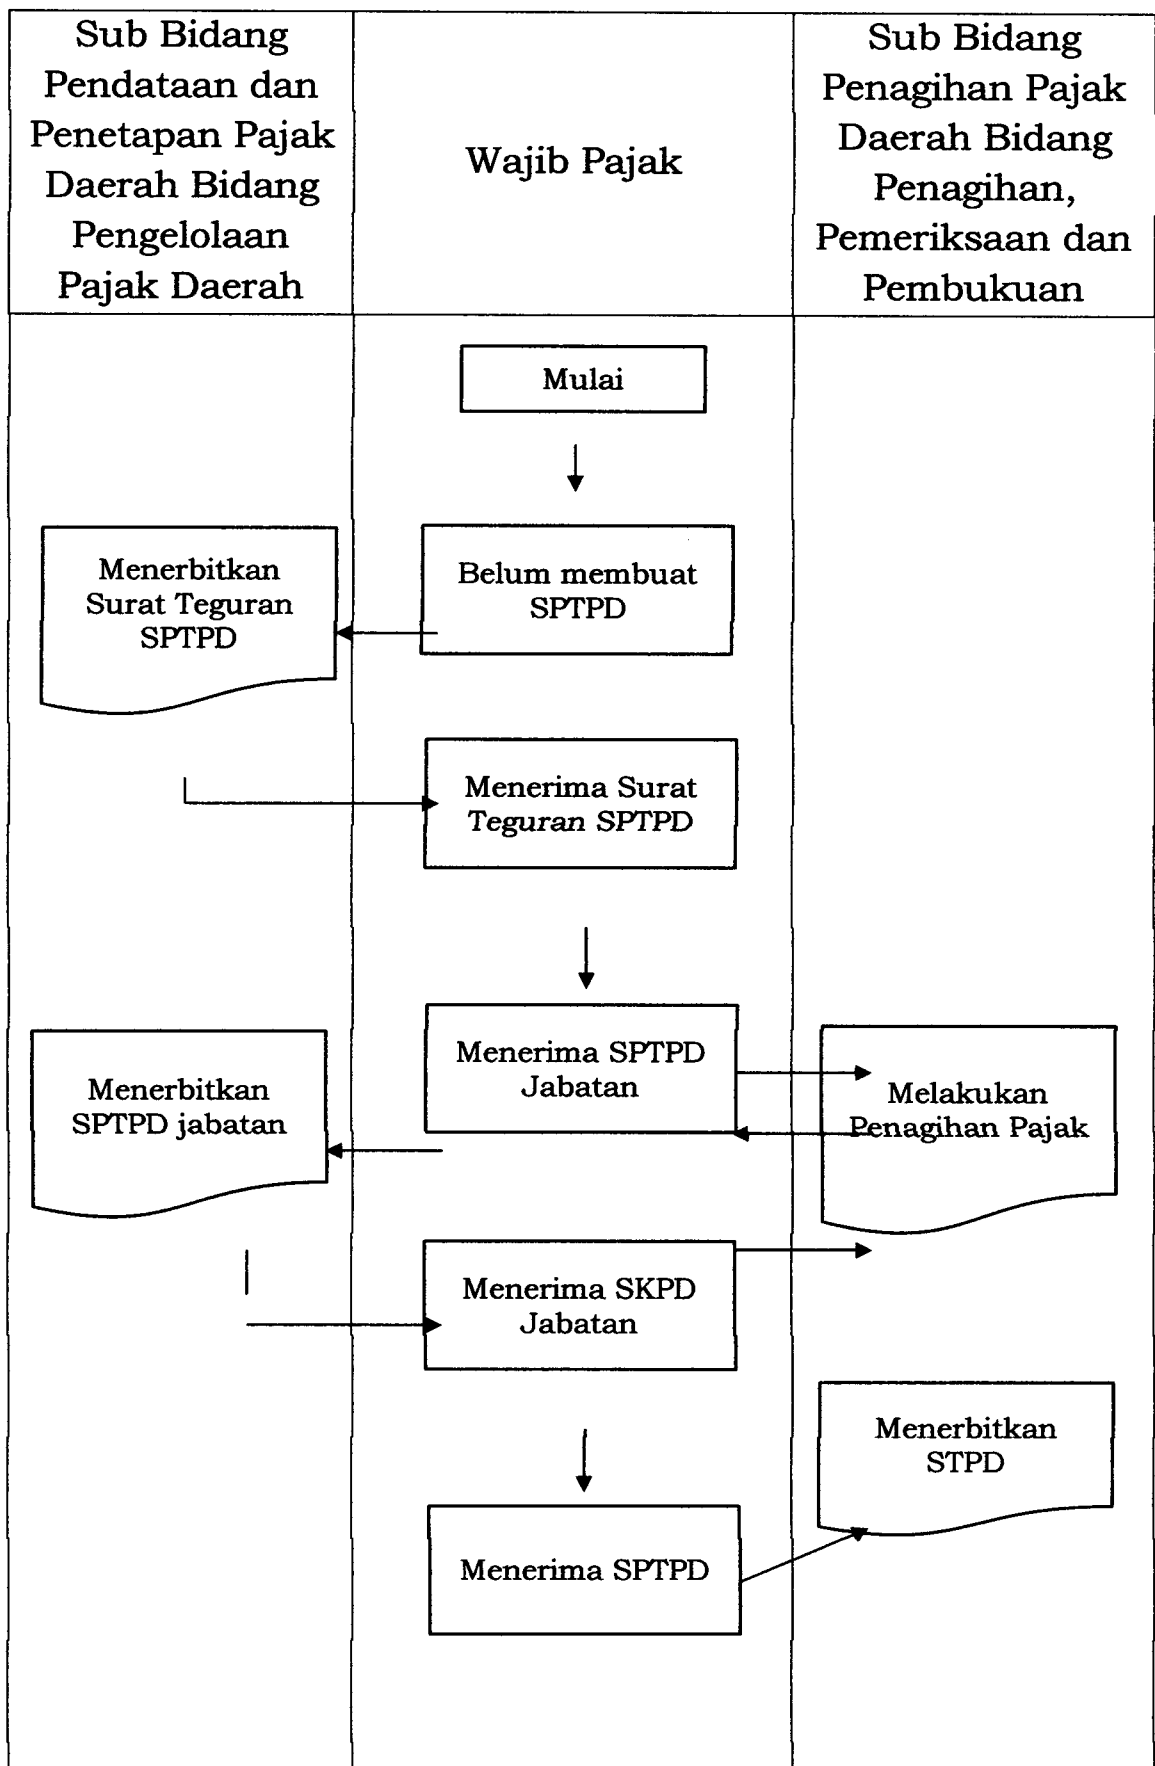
| Sub Bidang Pendataan dan Penetapan Pajak Daerah Bidang Pengelolaan Pajak Daerah | Wajib Pajak | Sub Bidang Penagihan Pajak Daerah Bidang Penagihan, Pemeriksaan dan Pembukuan |
|---|---|---|

Mulai

Menerbitkan Surat Teguran SPTPD

Belum membuat SPTPD

Menerima Surat Teguran SPTPD

Menerbitkan SPTPD jabatan

Menerima SPTPD Jabatan

Melakukan Penagihan Pajak

Menerima SKPD Jabatan

Menerbitkan STPD

Menerima SPTPD